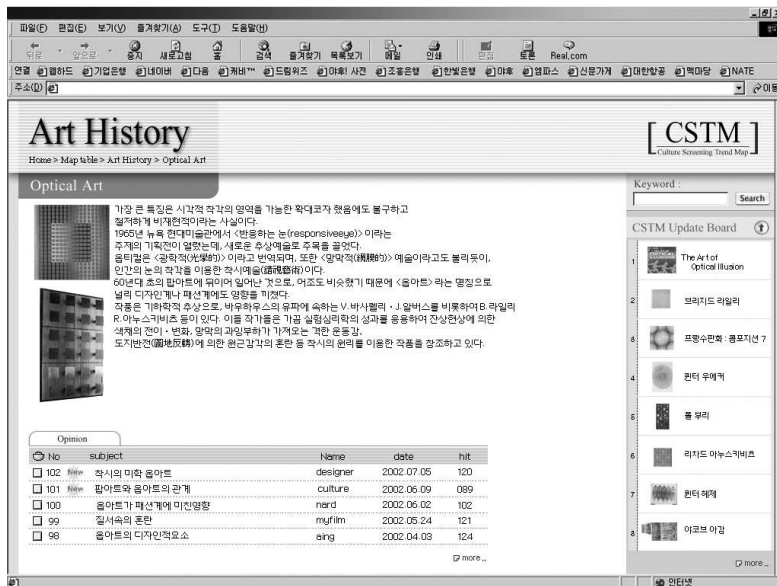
파일(F) 편집(E) 보기(V) 즐겨찾기(A) 도구(T) 도움말(H)

뒤로 앞으로 중지 새로고침 홈 검색 즐겨찾기 목록보기 메일 인쇄 편집 토론 Real.com

연결 엠파이스 기업은행 네이버 다음 캐비 드림위즈 야후! 사전 조흥은행 한빛은행 야후 엠파스 신문가게 대한항공 랙마당 NATE

주소(D)

Art History

Home > Map table > Art History > Optical Art

CSTM
Culture Screening Trend Map

Optical Art

가장 큰 특징은 시각적 착각의 영역을 가능한 확대코자 했음에도 불구하고 철저하게 비재현적이라는 사실이다.
1965년 뉴욕 현대미술관에서 <반응하는 눈(responsiveeye)>이라는 주제의 기획전이 열렸는데, 새로운 추상예술로 주목을 끌었다.
옵티컬은 <광학적(光學的)> 이라고 번역되며, 또한 <망막적(網膜的)> 예술이라고도 불리듯이, 인간의 눈의 착각을 이용한 착시예술(錯視藝術)이다.
60년대 초의 팝아트에 뒤이어 일어난 것으로, 어조도 비슷했기 때문에 <옵아트>라는 명칭으로 널리 디자인계나 패션계에도 영향을 끼쳤다.
작풍은 기하학적 추상으로, 바우하우스의 유파에 속하는 V.바사렐리 · J.알버스를 비롯하여 B.라일리 R.아누스키비츠 등이 있다. 이들 작가들은 가끔 실험심리학의 성과를 응용하여 잔상현상에 의한 색채의 전이 · 변화, 망막의 과잉부하가 가져오는 격한 운동감, 도지반전(圖地反轉)에 의한 원근감각의 혼란 등 착시의 원리를 이용한 작품을 창조하고 있다.

Opinion

| No | subject | Name | date | hit |
|---|---|---|---|---|
| 102 | New 착시의 미학 옵아트 | designer | 2002.07.05 | 120 |
| 101 | New 팝아트와 옵아트의 관계 | culture | 2002.06.09 | 089 |
| 100 | 옵아트가 패션계에 미친영향 | nard | 2002.06.02 | 102 |
| 99 | 질서속의 혼란 | myfilm | 2002.05.24 | 121 |
| 98 | 옵아트의 디자인적요소 | aing | 2002.04.03 | 124 |

more..

Keyword :
Search

CSTM Update Board

1 The Art of Optical Illusion
2 브리지드 리일리
3 프랑수판화 : 콤포지션 7
4 컨터 우에커
5 폴 뷰리
6 리차드 아누스키비츠
7 컨터 헤제
8 야코브 아감

more..

인터넷